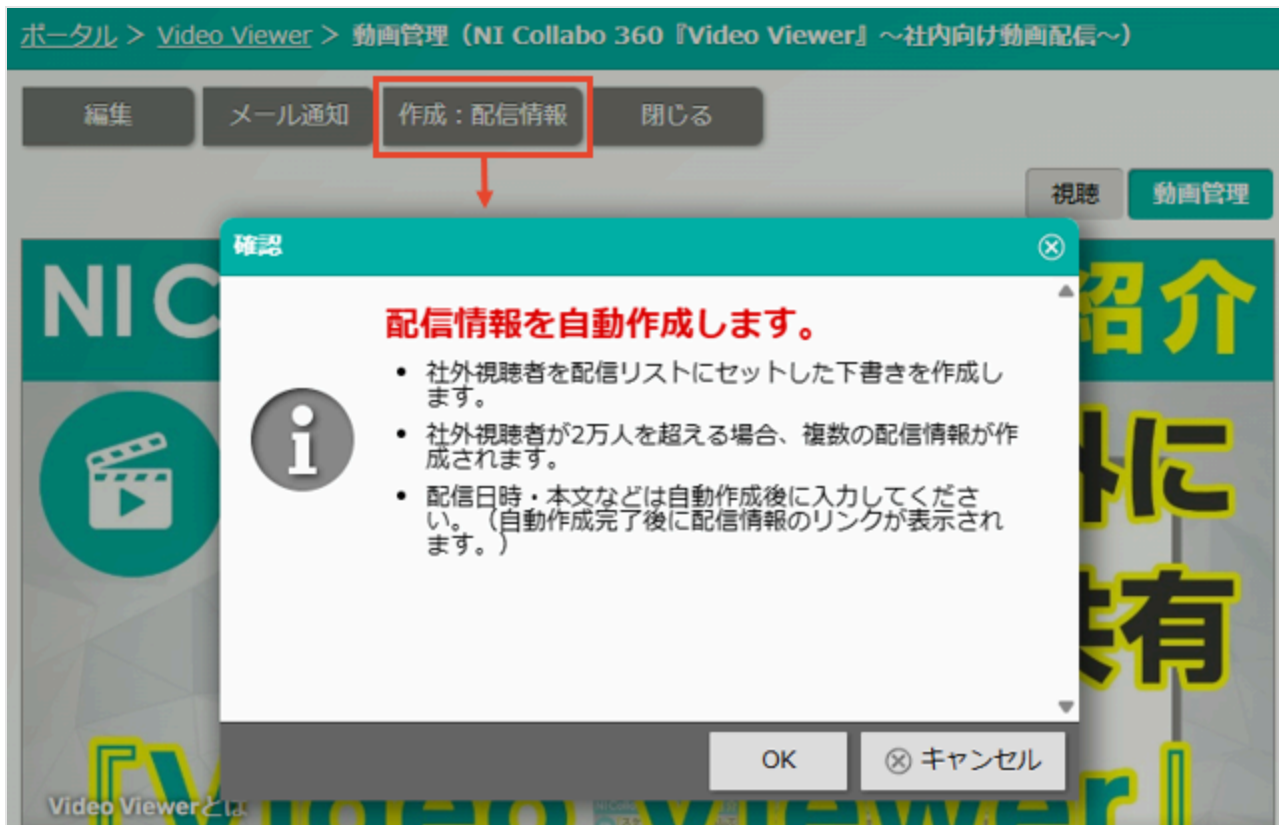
ポータル > Video Viewer > 動画管理（NI Collabo 360『Video Viewer』～社内向け動画配信～）

編集 メール通知 作成：配信情報 閉じる

視聴 動画管理

確認

配信情報を自動作成します。

- 社外視聴者を配信リストにセットした下書きを作成します。
- 社外視聴者が2万人を超える場合、複数の配信情報が作成されます。
- 配信日時・本文などは自動作成後に入力してください。（自動作成完了後に配信情報のリンクが表示されます。）

OK キャンセル

NI 紹介 に 共有

Video Viewerとは